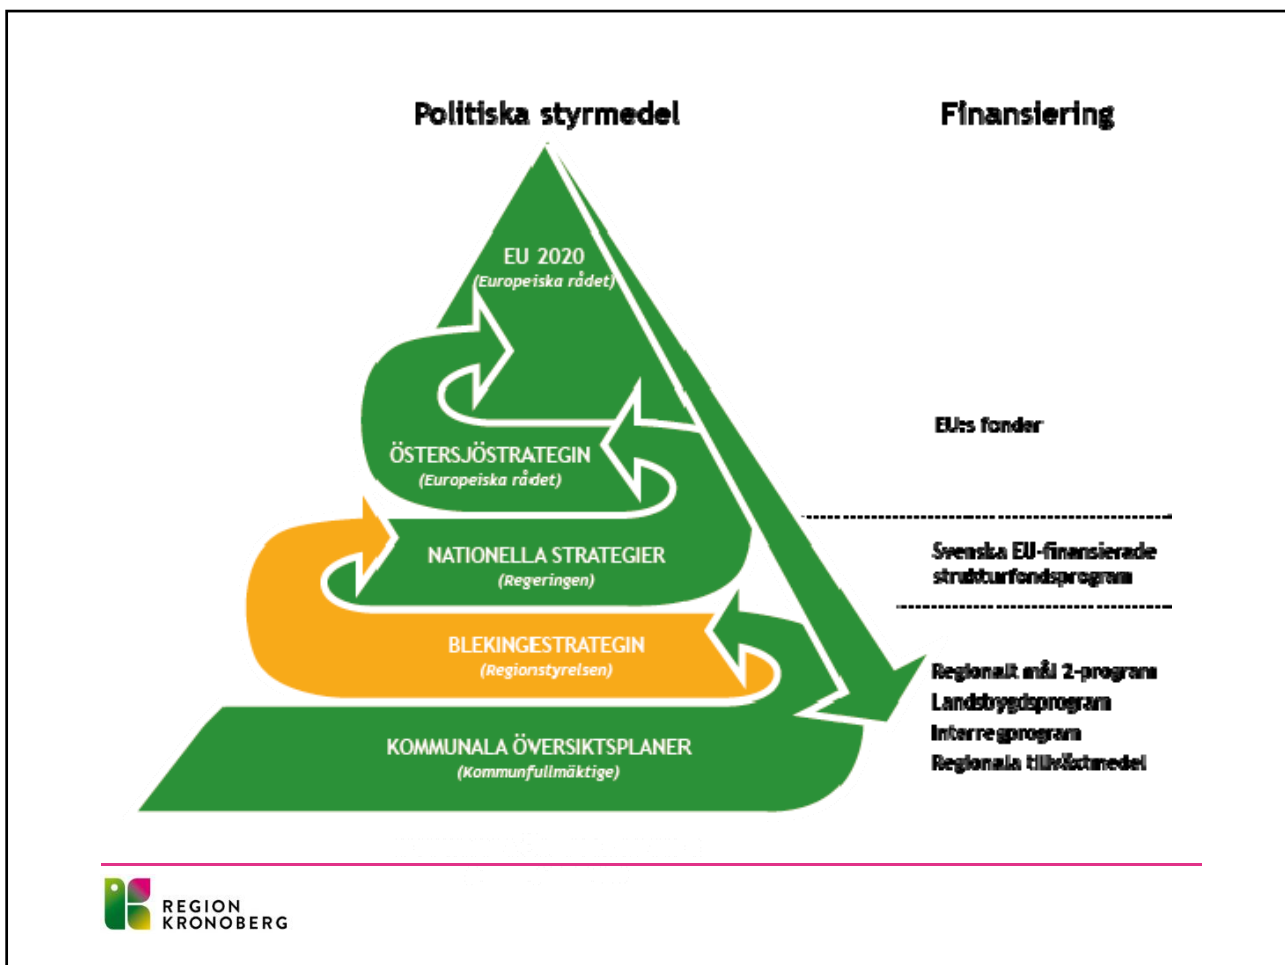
Politiska styrmedel

Finansiering

EU 2020
(Europeiska rådet)

ÖSTERSJÖSTRATEGIN
(Europeiska rådet)

NATIONELLA STRATEGIER
(Regeringen)

BLEKINGESTRATEGIN
(Regionstyrelsen)

KOMMUNALA ÖVERSIKTSPLANER
(Kommunfullmäktige)

EU:s fonder

Svenska EU-finansierade strukturfondsprogram

Regionalt mål 2-program
Landsbygdsprogram
Interregprogram
Regionala tillväxtmedel

REGION KRONOBERG